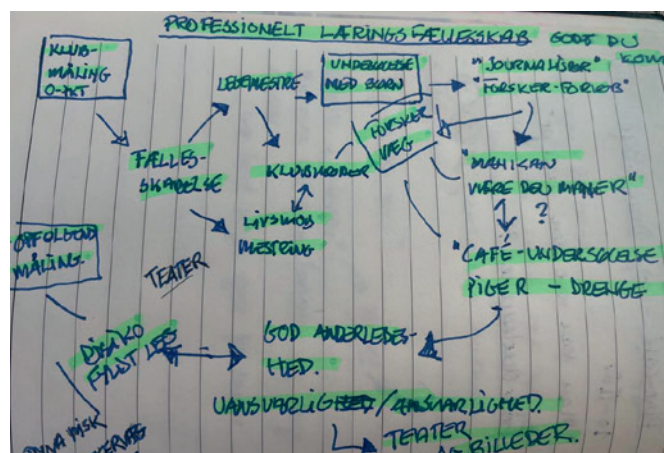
PROFESSIONELT LÆRINGSFÆLLESSKAB GODT DU KOM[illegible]

KLUB-MÅLING O-XXT

LEDEMESTRE

UNDERSØGE MED BØRN

"JOURNALISTER" "FORSKER-FORLØB"

FÆLLES-SKABELSE

KLUBKODER

FORSKER VÆG

"MAN KAN VÆRE DEM MANER" ?

LIVSMOD MESTRING

OPFØLGENDE MÅLING

TEATER

"CAFÉ-UNDERSØGELSE" PIGER - DRENGE

DIALOG FÆLST LEG

GOD ANDERLEDESHED.

UANSVARLIGHED / ANSVARLIGHED.

TEATER BILLEDER.

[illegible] MISK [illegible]